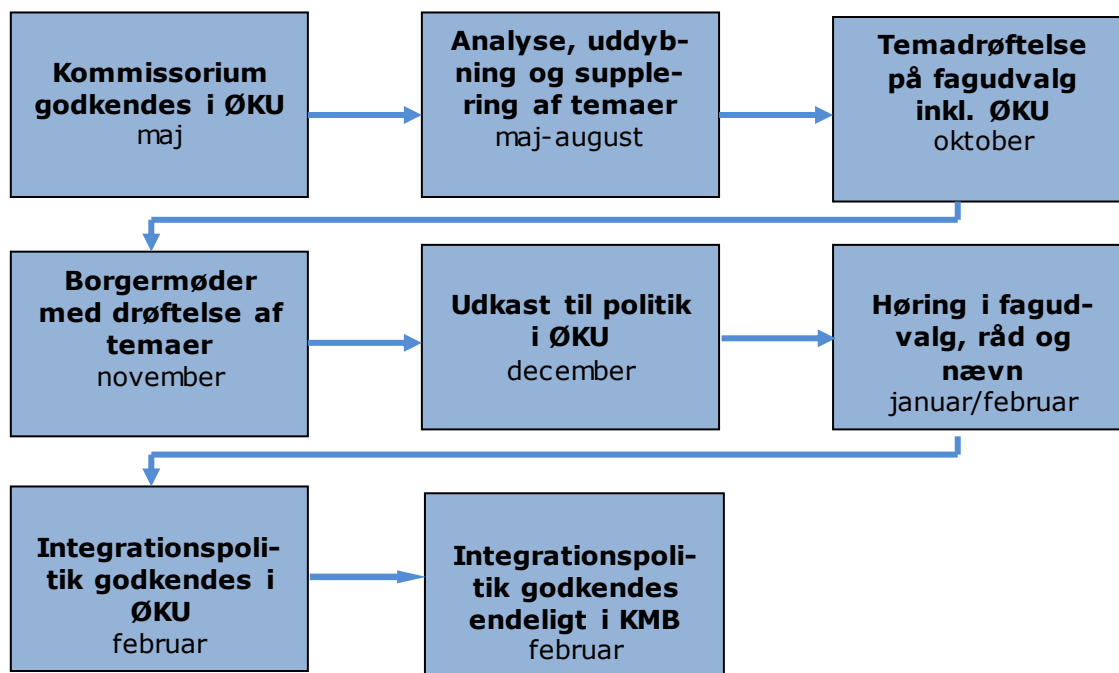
Kommissorium godkendes i ØKU
maj

Analyse, uddybning og supplering af temaer
maj-august

Temadrøftelse på fagudvalg inkl. ØKU
oktober

Borgermøder med drøftelse af temaer
november

Udkast til politik i ØKU
december

Høring i fagudvalg, råd og nævn
januar/februar

Integrationspolitik godkendes i ØKU
februar

Integrationspolitik godkendes endeligt i KMB
februar